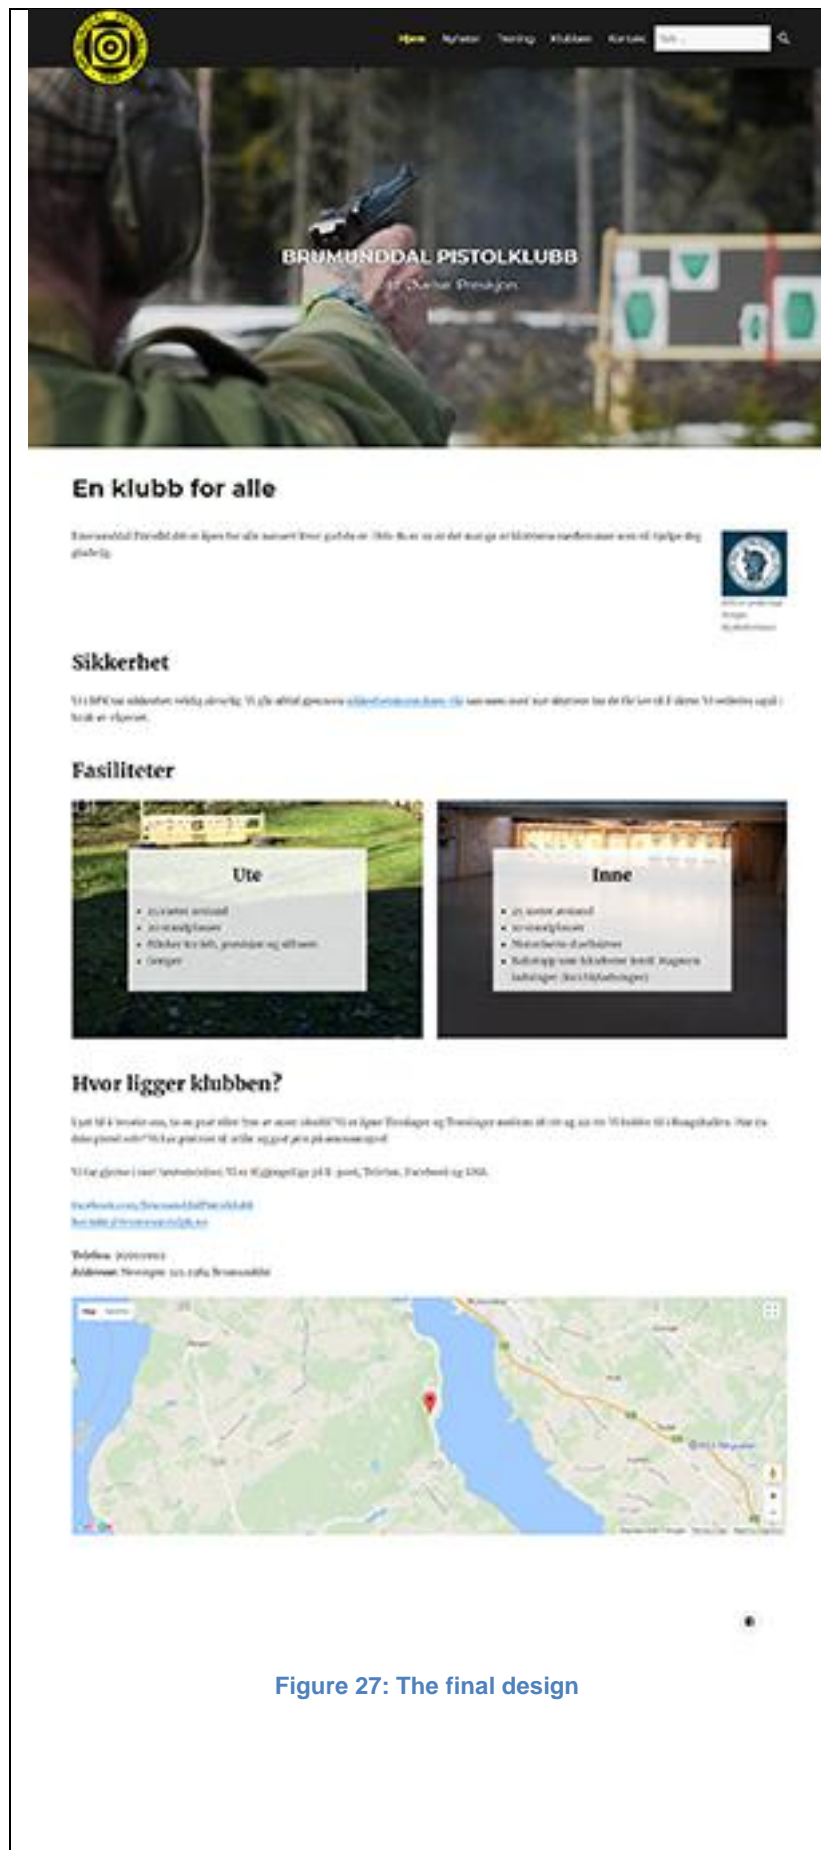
Hjem Nyheter Trening Klubben Kontakt Søk ...

BRUMUNDDAL PISTOLKLUBB

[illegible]

En klubb for alle

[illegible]

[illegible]

Sikkerhet

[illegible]

Fasiliteter

Ute

- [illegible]
- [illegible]
- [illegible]
- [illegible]

Inne

- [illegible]
- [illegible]
- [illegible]
- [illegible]

Hvor ligger klubben?

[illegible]

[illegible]

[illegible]
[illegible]

Telefon: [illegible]
Addresse: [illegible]

Figure 27: The final design